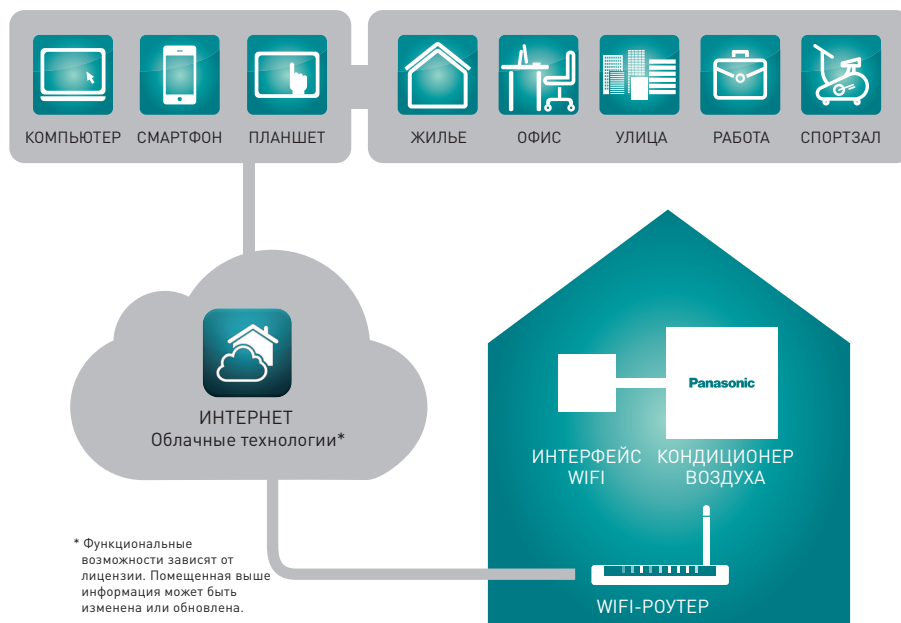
КОМПЬЮТЕР СМАРТФОН ПЛАНШЕТ

ЖИЛЬЕ ОФИС УЛИЦА РАБОТА СПОРТЗАЛ

ИНТЕРНЕТ
Облачные технологии*

Panasonic

ИНТЕРФЕЙС WIFI

КОНДИЦИОНЕР ВОЗДУХА

* Функциональные возможности зависят от лицензии. Помещенная выше информация может быть изменена или обновлена.

WIFI-РОУТЕР